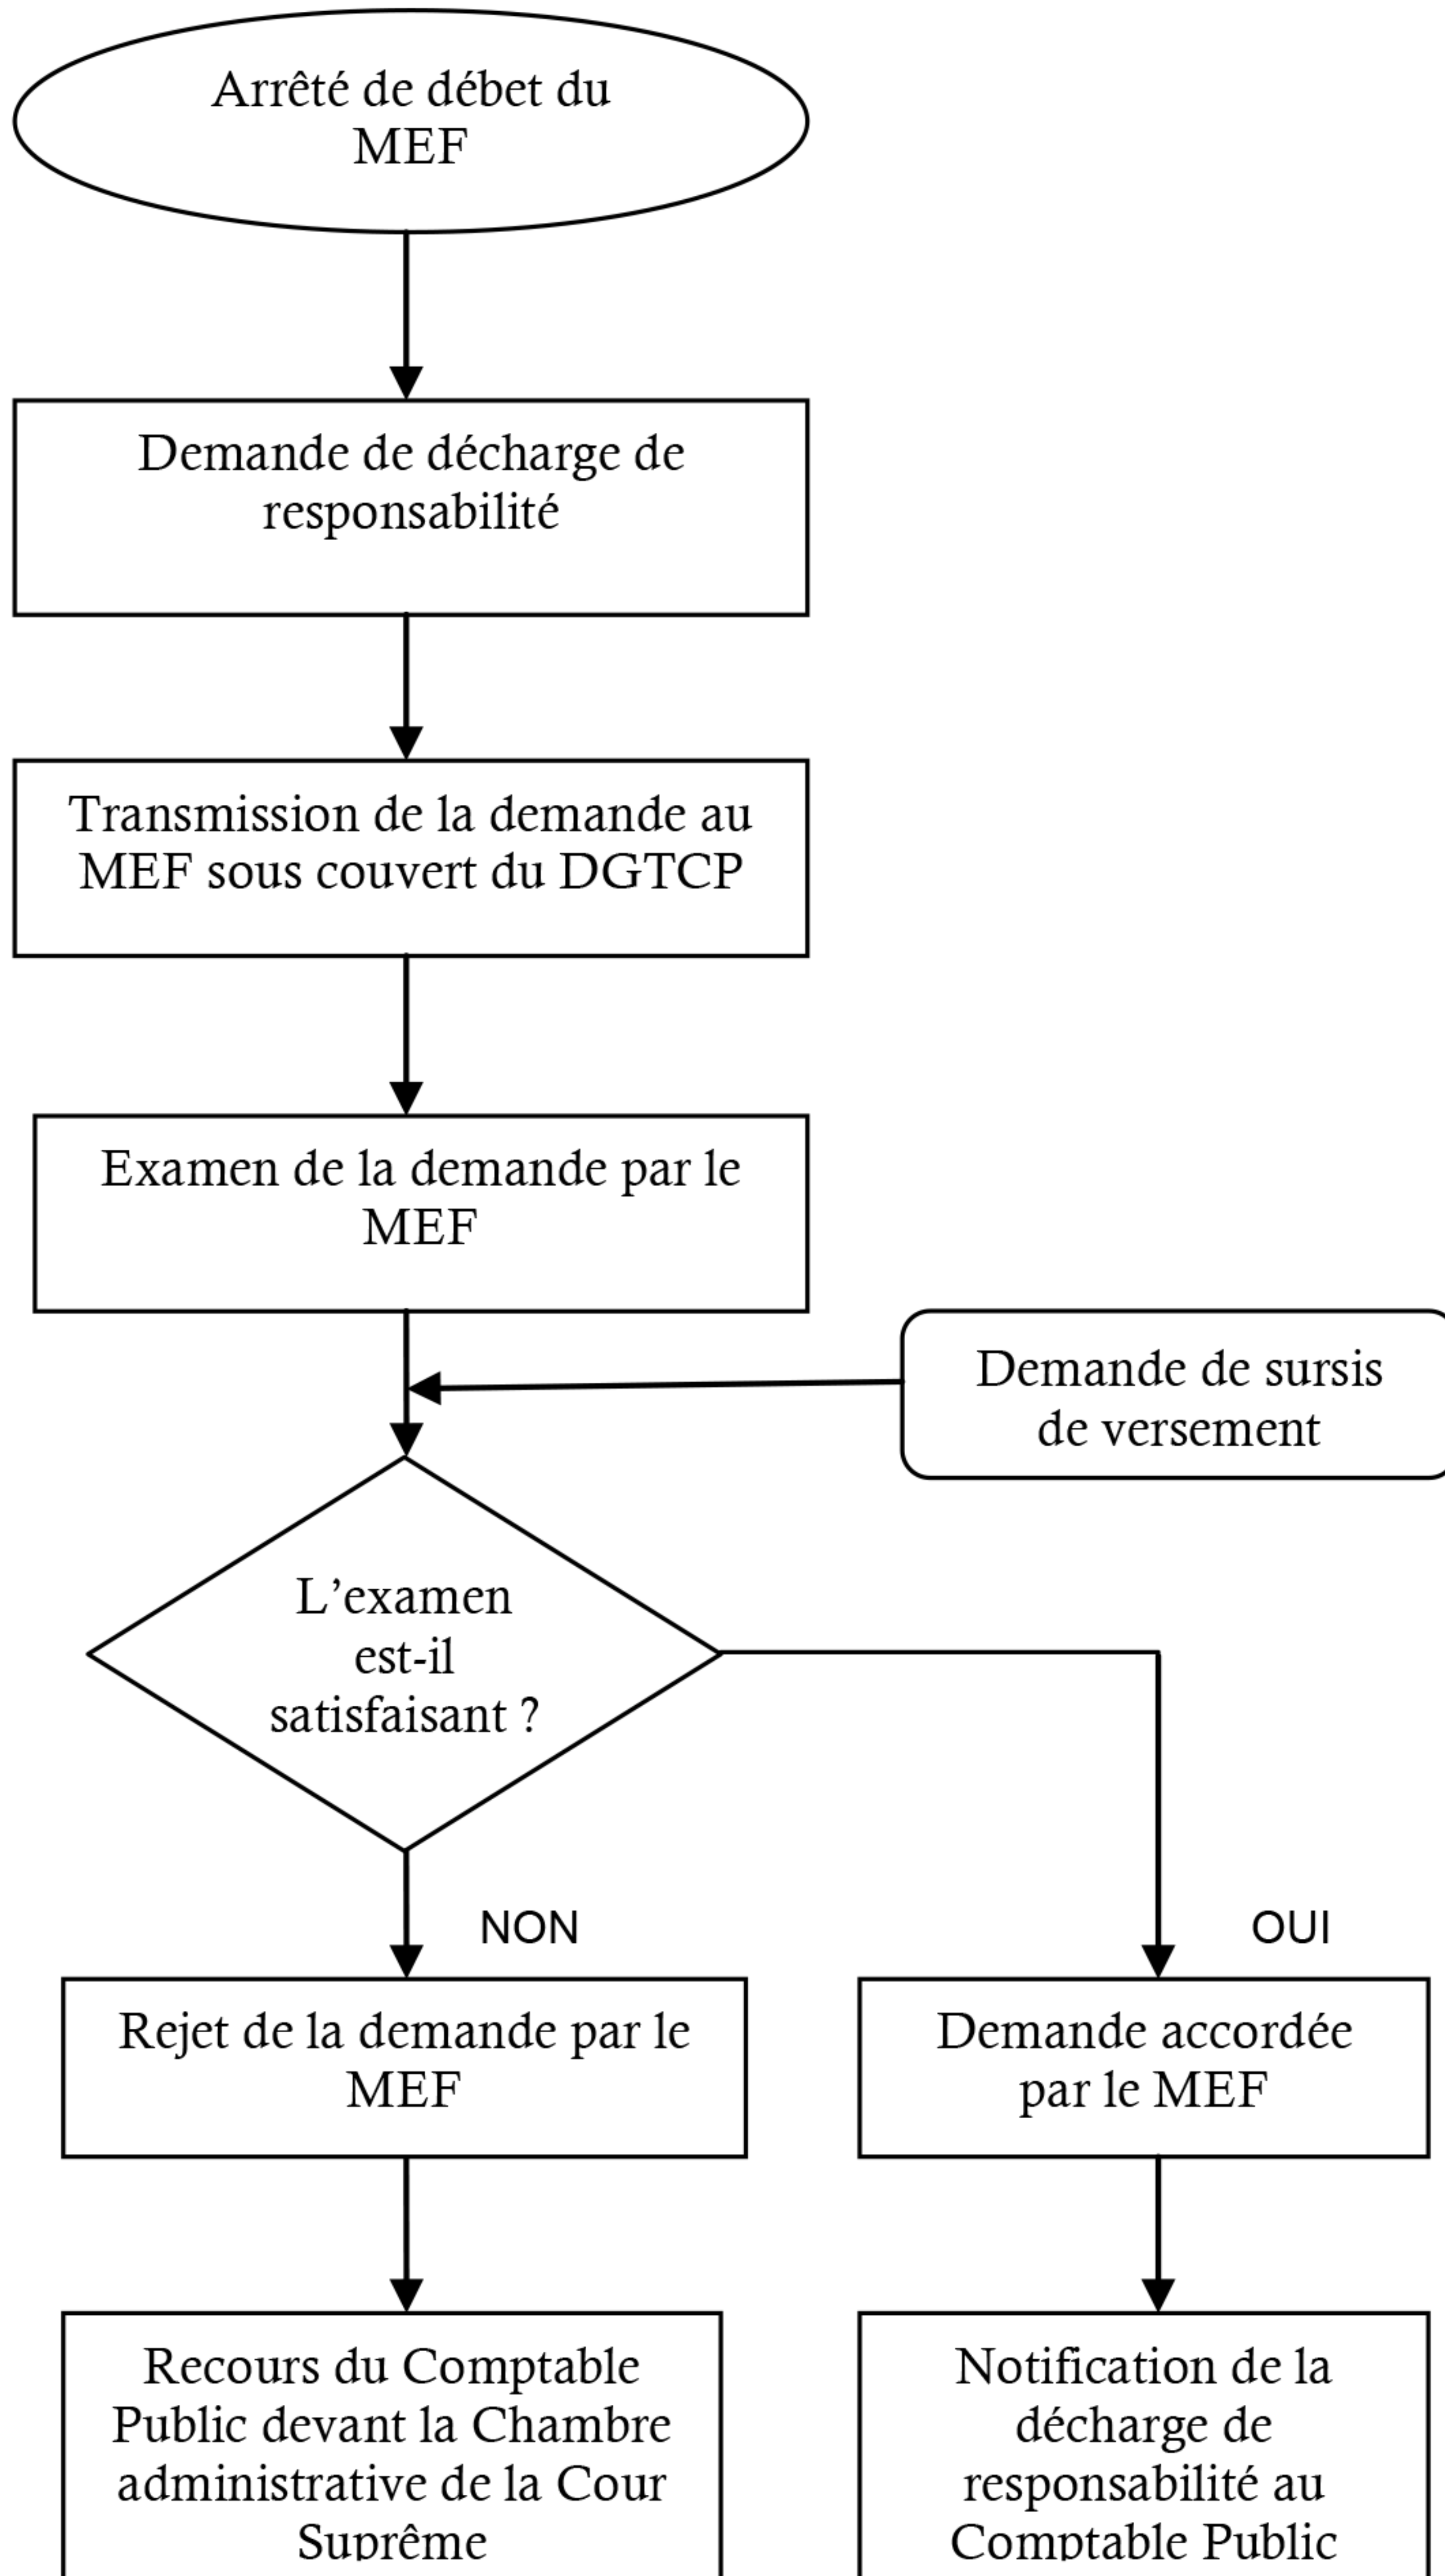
Arrêté de débet du MEF

Demande de décharge de responsabilité

Transmission de la demande au MEF sous couvert du DGTCP

Examen de la demande par le MEF

Demande de sursis de versement

L'examen est-il satisfaisant ?

NON

OUI

Rejet de la demande par le MEF

Demande accordée par le MEF

Recours du Comptable Public devant la Chambre administrative de la Cour Suprême

Notification de la décharge de responsabilité au Comptable Public